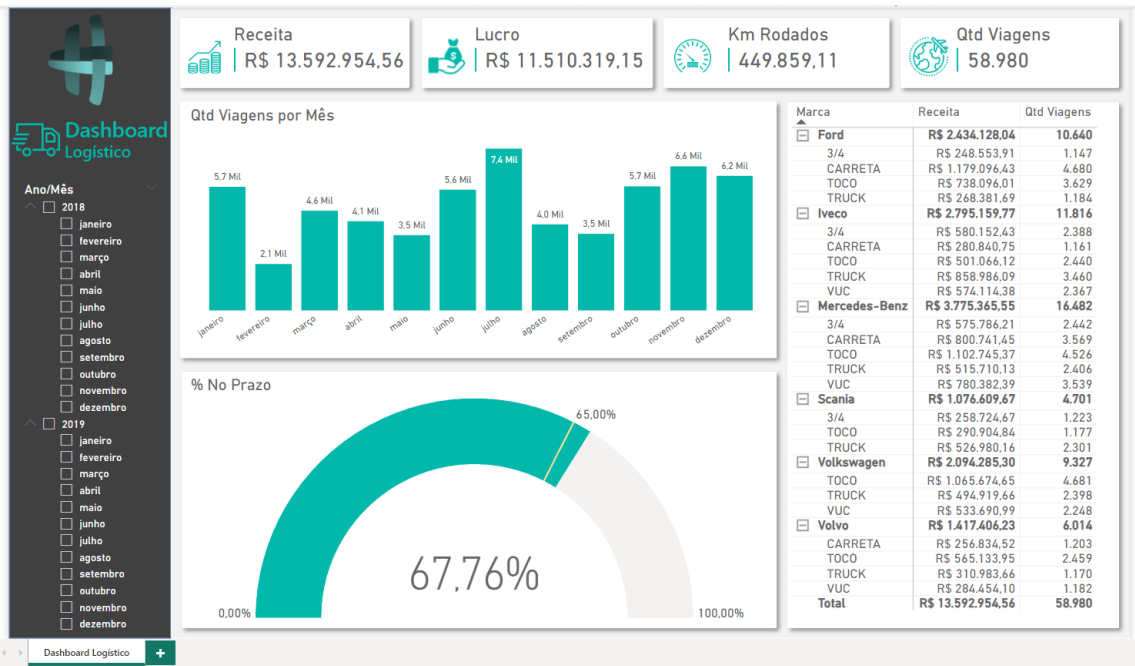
Dashboard Logístico

Ano/Mês
2018
janeiro
fevereiro
março
abril
maio
junho
julho
agosto
setembro
outubro
novembro
dezembro
2019
janeiro
fevereiro
março
abril
maio
junho
julho
agosto
setembro
outubro
novembro
dezembro

Receita
R$ 13.592.954,56

Lucro
R$ 11.510.319,15

Km Rodados
449.859,11

Qtd Viagens
58.980

Qtd Viagens por Mês

5,7 Mil
2,1 Mil
4,6 Mil
4,1 Mil
3,5 Mil
5,6 Mil
7,4 Mil
4,0 Mil
3,5 Mil
5,7 Mil
6,6 Mil
6,2 Mil

janeiro
fevereiro
março
abril
maio
junho
julho
agosto
setembro
outubro
novembro
dezembro

% No Prazo

65,00%
67,76%
0,00%
100,00%

| Marca | Receita | Qtd Viagens |
|---|---|---|
| Ford | R$ 2.434.128,04 | 10.640 |
| 3/4 | R$ 248.553,91 | 1.147 |
| CARRETA | R$ 1.179.096,43 | 4.680 |
| TOCO | R$ 738.096,01 | 3.629 |
| TRUCK | R$ 268.381,69 | 1.184 |
| Iveco | R$ 2.795.159,77 | 11.816 |
| 3/4 | R$ 580.152,43 | 2.388 |
| CARRETA | R$ 280.840,75 | 1.161 |
| TOCO | R$ 501.066,12 | 2.440 |
| TRUCK | R$ 858.986,09 | 3.460 |
| VUC | R$ 574.114,38 | 2.367 |
| Mercedes-Benz | R$ 3.775.365,55 | 16.482 |
| 3/4 | R$ 575.786,21 | 2.442 |
| CARRETA | R$ 800.741,45 | 3.569 |
| TOCO | R$ 1.102.745,37 | 4.526 |
| TRUCK | R$ 515.710,13 | 2.406 |
| VUC | R$ 780.382,39 | 3.539 |
| Scania | R$ 1.076.609,67 | 4.701 |
| 3/4 | R$ 258.724,67 | 1.223 |
| TOCO | R$ 290.904,84 | 1.177 |
| TRUCK | R$ 526.980,16 | 2.301 |
| Volkswagen | R$ 2.094.285,30 | 9.327 |
| TOCO | R$ 1.065.674,65 | 4.681 |
| TRUCK | R$ 494.919,66 | 2.398 |
| VUC | R$ 533.690,99 | 2.248 |
| Volvo | R$ 1.417.406,23 | 6.014 |
| CARRETA | R$ 256.834,52 | 1.203 |
| TOCO | R$ 565.133,95 | 2.459 |
| TRUCK | R$ 310.983,66 | 1.170 |
| VUC | R$ 284.454,10 | 1.182 |
| Total | R$ 13.592.954,56 | 58.980 |

Dashboard Logistico
+